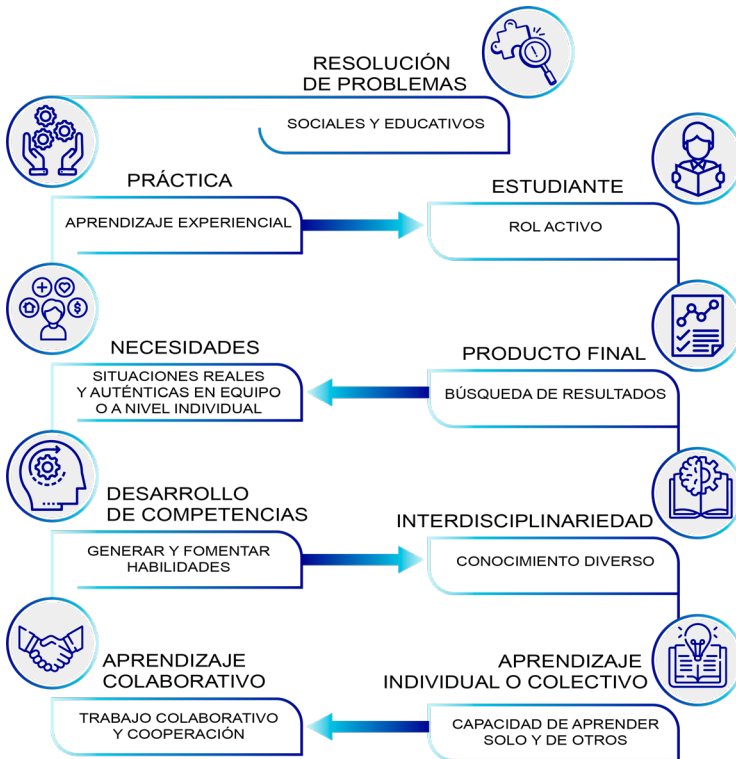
RESOLUCIÓN DE PROBLEMAS

SOCIALES Y EDUCATIVOS

PRÁCTICA

APRENDIZAJE EXPERIENCIAL

ESTUDIANTE

ROL ACTIVO

NECESIDADES

SITUACIONES REALES Y AUTÉNTICAS EN EQUIPO O A NIVEL INDIVIDUAL

PRODUCTO FINAL

BÚSQUEDA DE RESULTADOS

DESARROLLO DE COMPETENCIAS

GENERAR Y FOMENTAR HABILIDADES

INTERDISCIPLINARIEDAD

CONOCIMIENTO DIVERSO

APRENDIZAJE COLABORATIVO

TRABAJO COLABORATIVO Y COOPERACIÓN

APRENDIZAJE INDIVIDUAL O COLECTIVO

CAPACIDAD DE APRENDER SOLO Y DE OTROS